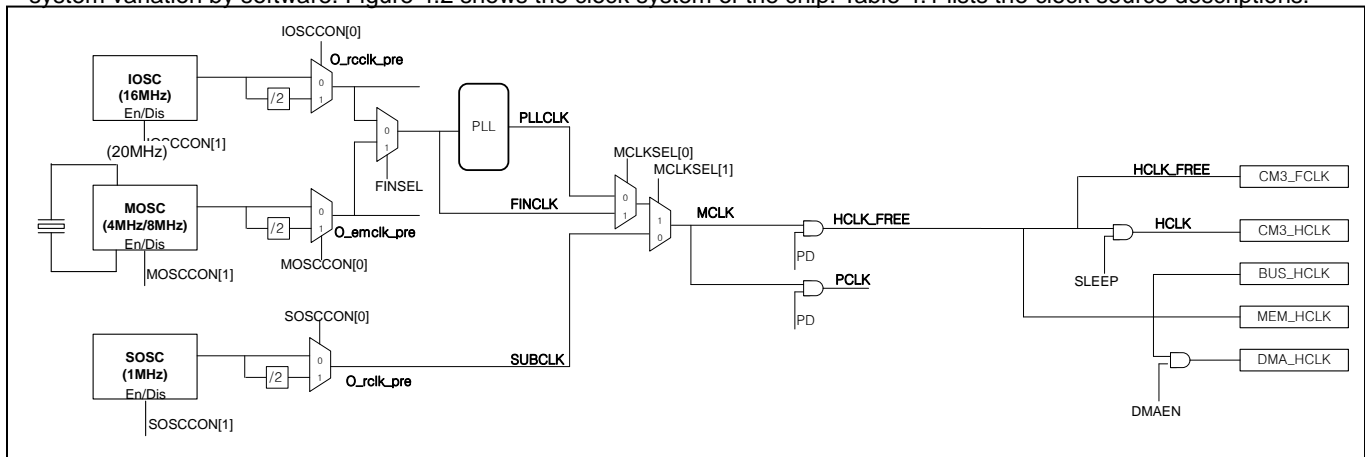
system variation by software. Figure 4.2 shows the clock system of the chip. Table 4.1 lists the clock source descriptions.

IOSCCON[0]
O_rcclk_pre
IOSC
(16MHz)
En/Dis
/2
0
1
IOSCCON[1]
(20MHz)
0
1
FINSEL
PLL
PLLCLK
MOSC
(4MHz/8MHz)
En/Dis
/2
0
1
O_emclk_pre
MOSCCON[0]
MOSCCON[1]
FINCLK
MCLKSEL[0]
MCLKSEL[1]
0
1
1
0
MCLK
HCLK_FREE
PD
PCLK
PD
SOSCCON[0]
SOSC
(1MHz)
En/Dis
/2
0
1
O_rclk_pre
SOSCCON[1]
SUBCLK
HCLK_FREE
CM3_FCLK
HCLK
CM3_HCLK
SLEEP
BUS_HCLK
MEM_HCLK
DMA_HCLK
DMAEN